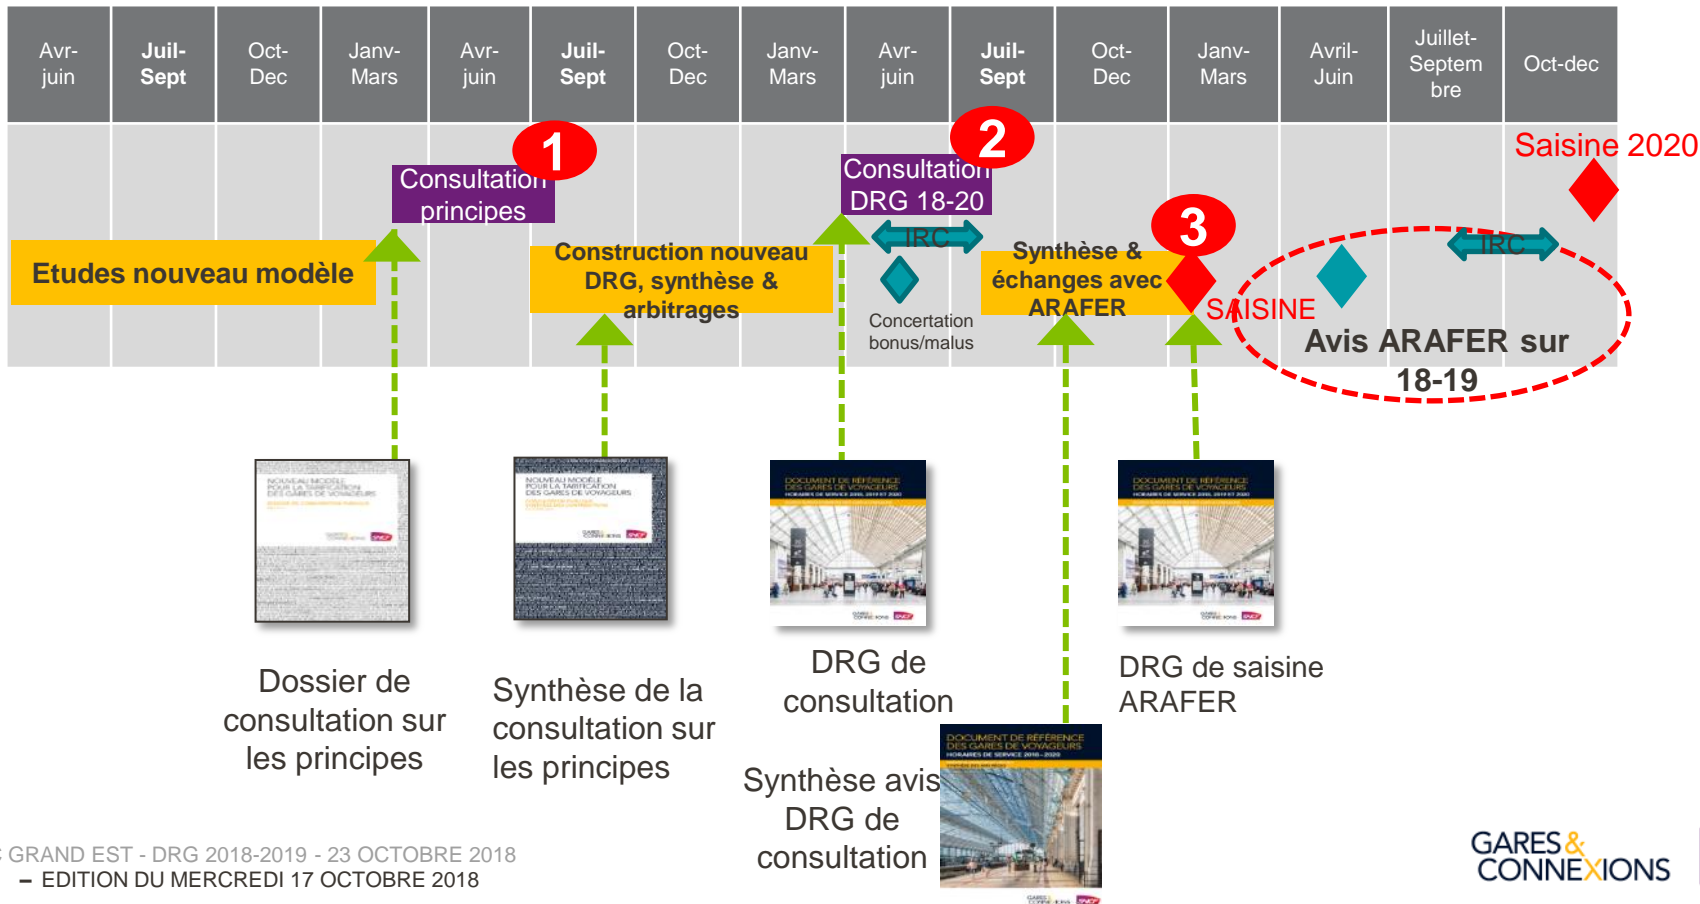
| Avr-juin | Juil-Sept | Oct-Dec | Janv-Mars | Avr-juin | Juil-Sept | Oct-Dec | Janv-Mars | Avr-juin | Juil-Sept | Oct-Dec | Janv-Mars | Avril-Juin | Juillet-Septembre | Oct-dec |
|---|---|---|---|---|---|---|---|---|---|---|---|---|---|---|

1

Consultation principes

2

Consultation DRG 18-20

Saisine 2020

Etudes nouveau modèle

Construction nouveau DRG, synthèse & arbitrages

IRC

Concertation bonus/malus

3

Synthèse & échanges avec ARAFER

SAISINE

IRC

Avis ARAFER sur 18-19

NOUVEAU MODÈLE POUR LA TARIFICATION DES GARES DE VOYAGEURS

NOUVEAU MODÈLE POUR LA TARIFICATION DES GARES DE VOYAGEURS

DOCUMENT DE RÉFÉRENCE DES GARES DE VOYAGEURS

DOCUMENT DE RÉFÉRENCE DES GARES DE VOYAGEURS

Dossier de consultation sur les principes

Synthèse de la consultation sur les principes

DRG de consultation

DRG de saisine ARAFER

DOCUMENT DE RÉFÉRENCE DES GARES DE VOYAGEURS

Synthèse avis DRG de consultation

GRAND EST - DRG 2018-2019 - 23 OCTOBRE 2018
– EDITION DU MERCREDI 17 OCTOBRE 2018

GARES & CONNEXIONS